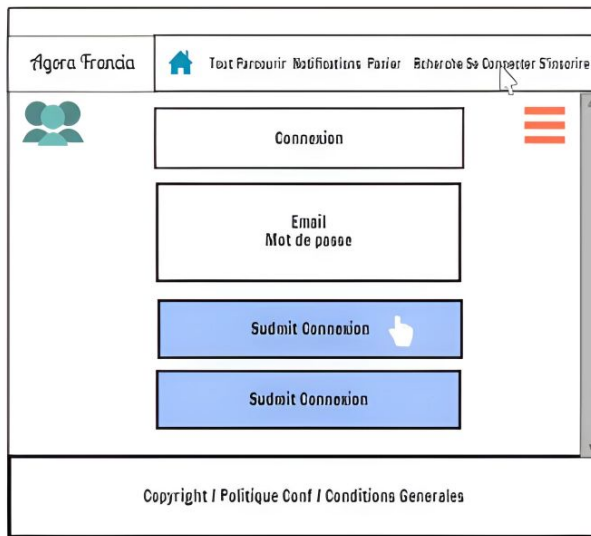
Agora Francia

Tout Parcourir Notifications Panier Recherche Se Connecter S'inscrire

Connexion

Email
Mot de passe

Sudmit Connexion

Sudmit Connexion

Copyright / Politique Conf / Conditions Generales